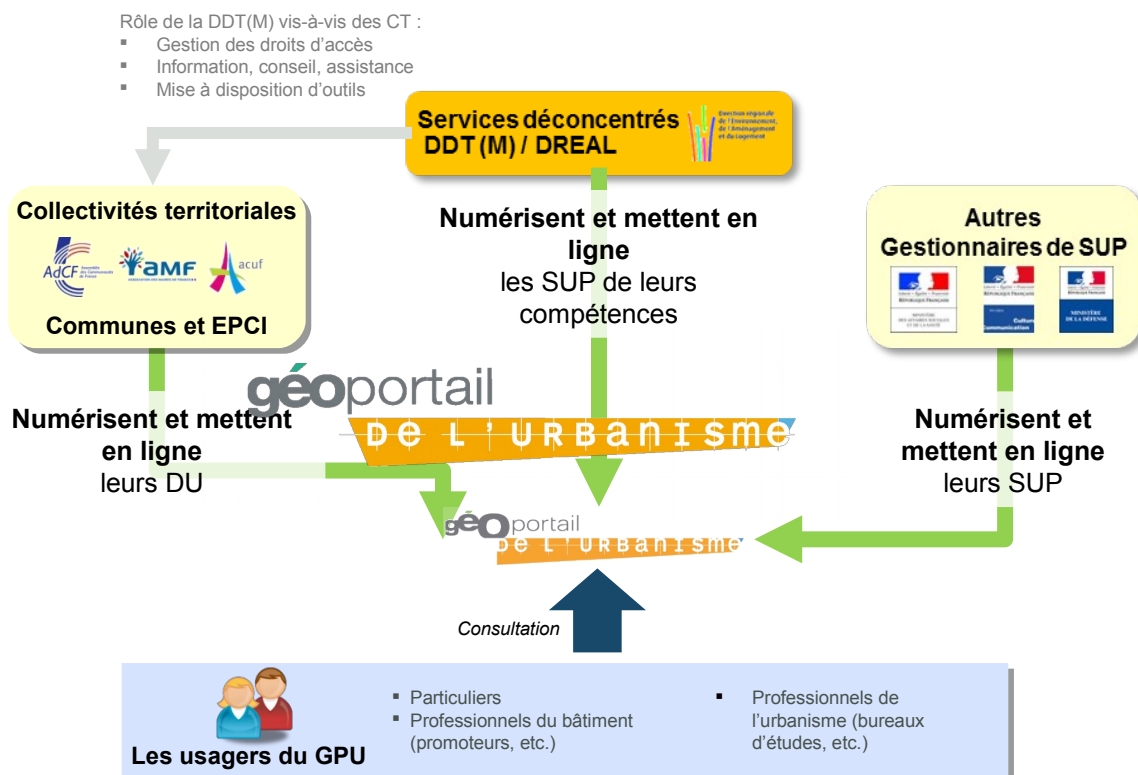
Rôle de la DDT(M) vis-à-vis des CT :
- Gestion des droits d'accès
- Information, conseil, assistance
- Mise à disposition d'outils

Services déconcentrés DDT(M) / DREAL

Direction régionale de l'Environnement, de l'Aménagement et du Logement

Collectivités territoriales

AdCF

AMF

acuf

Communes et EPCI

Numérisent et mettent en ligne les SUP de leurs compétences

Autres Gestionnaires de SUP

RÉPUBLIQUE FRANÇAISE

RÉPUBLIQUE FRANÇAISE

Culture Communication

RÉPUBLIQUE FRANÇAISE

MINISTÈRE DE LA DÉFENSE

géoportail DE L'URBANISME

Numérisent et mettent en ligne leurs DU

Numérisent et mettent en ligne leurs SUP

géoportail DE L'URBANISME

Consultation

Les usagers du GPU

- Particuliers
- Professionnels du bâtiment (promoteurs, etc.)
- Professionnels de l'urbanisme (bureaux d'études, etc.)